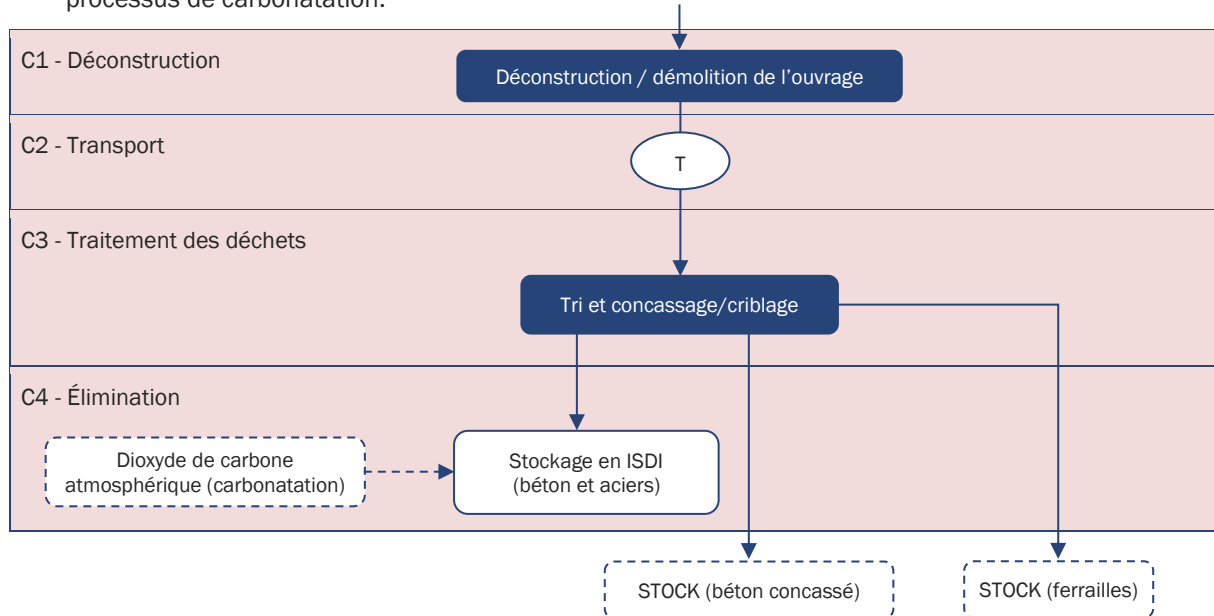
processus de carbonatation.

C1 - Déconstruction

Déconstruction / démolition de l’ouvrage

C2 - Transport

T

C3 - Traitement des déchets

Tri et concassage/criblage

C4 - Élimination

Dioxyde de carbone atmosphérique (carbonatation)

Stockage en ISDI (béton et aciers)

STOCK (béton concassé)

STOCK (ferrailles)